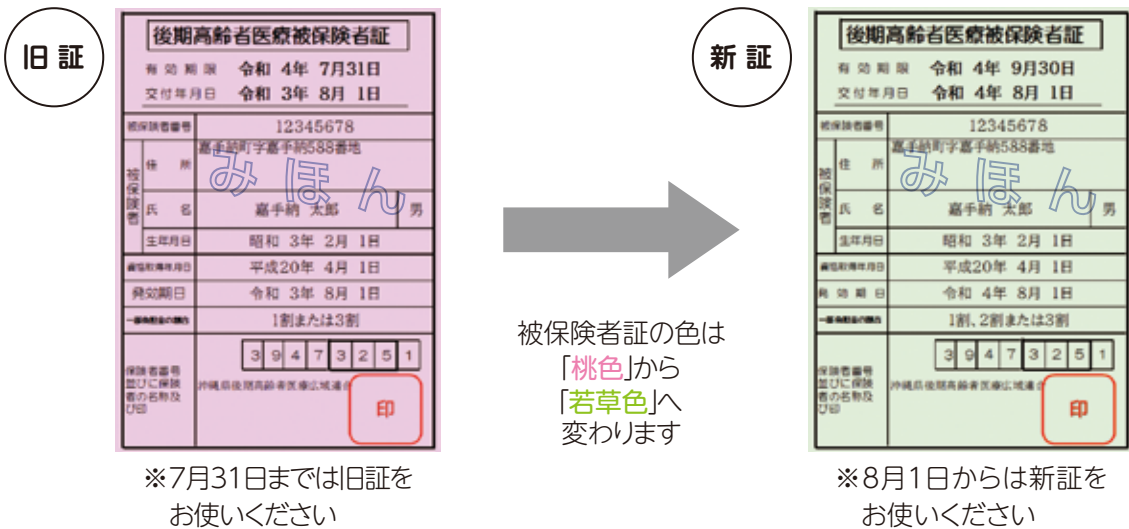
旧証

後期高齢者医療被保険者証

有効期限　令和 4年 7月31日
交付年月日　令和 3年 8月 1日

| 被保険者番号 | 12345678 | |
|---|---|---|
| 被保険者 住所 | 嘉手納町字嘉手納588番地 | |
| 被保険者 氏名 | 嘉手納 太郎 | 男 |
| 生年月日 | 昭和 3年 2月 1日 | |
| 資格取得年月日 | 平成20年 4月 1日 | |
| 発効期日 | 令和 3年 8月 1日 | |
| 一部負担金の割合 | 1割または3割 | |
| 保険者番号並びに保険者の名称及び印 | 3 9 4 7 3 2 5 1 沖縄県後期高齢者医療広域連合 印 | |

みほん

※7月31日までは旧証をお使いください

被保険者証の色は「桃色」から「若草色」へ変わります

新証

後期高齢者医療被保険者証

有効期限　令和 4年 9月30日
交付年月日　令和 4年 8月 1日

| 被保険者番号 | 12345678 | |
|---|---|---|
| 被保険者 住所 | 嘉手納町字嘉手納588番地 | |
| 被保険者 氏名 | 嘉手納 太郎 | 男 |
| 生年月日 | 昭和 3年 2月 1日 | |
| 資格取得年月日 | 平成20年 4月 1日 | |
| 発効期日 | 令和 4年 8月 1日 | |
| 一部負担金の割合 | 1割、2割または3割 | |
| 保険者番号並びに保険者の名称及び印 | 3 9 4 7 3 2 5 1 沖縄県後期高齢者医療広域連合 印 | |

みほん

※8月1日からは新証をお使いください